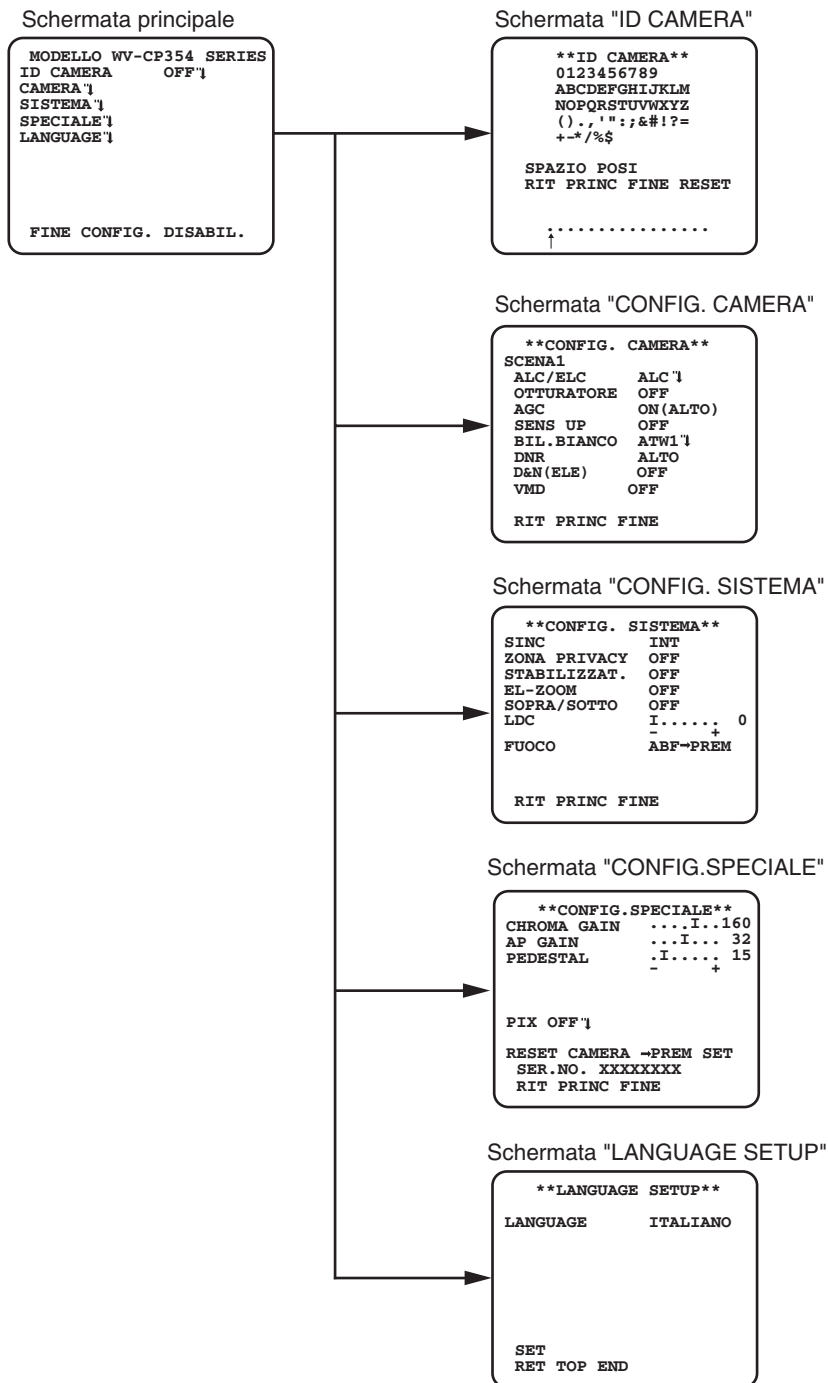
Schermata principale

MODELLO WV-CP354 SERIES
ID CAMERA OFF↲
CAMERA↲
SISTEMA↲
SPECIALE↲
LANGUAGE↲

FINE CONFIG. DISABIL.

Schermata "ID CAMERA"

**ID CAMERA**
0123456789
ABCDEFGHIJKLM
NOPQRSTUVWXYZ
().,'":;&#!?=
+-*/%$

SPAZIO POSI
RIT PRINC FINE RESET

................
↑

Schermata "CONFIG. CAMERA"

**CONFIG. CAMERA**
SCENA1
ALC/ELC ALC↲
OTTURATORE OFF
AGC ON(ALTO)
SENS UP OFF
BIL.BIANCO ATW1↲
DNR ALTO
D&N(ELE) OFF
VMD OFF

RIT PRINC FINE

Schermata "CONFIG. SISTEMA"

**CONFIG. SISTEMA**
SINC INT
ZONA PRIVACY OFF
STABILIZZAT. OFF
EL-ZOOM OFF
SOPRA/SOTTO OFF
LDC I...... 0
- +
FUOCO ABF→PREM

RIT PRINC FINE

Schermata "CONFIG.SPECIALE"

**CONFIG.SPECIALE**
CHROMA GAIN ....I..160
AP GAIN ...I... 32
PEDESTAL .I..... 15
- +

PIX OFF↲

RESET CAMERA →PREM SET
SER.NO. XXXXXXXX
RIT PRINC FINE

Schermata "LANGUAGE SETUP"

**LANGUAGE SETUP**

LANGUAGE ITALIANO

SET
RET TOP END